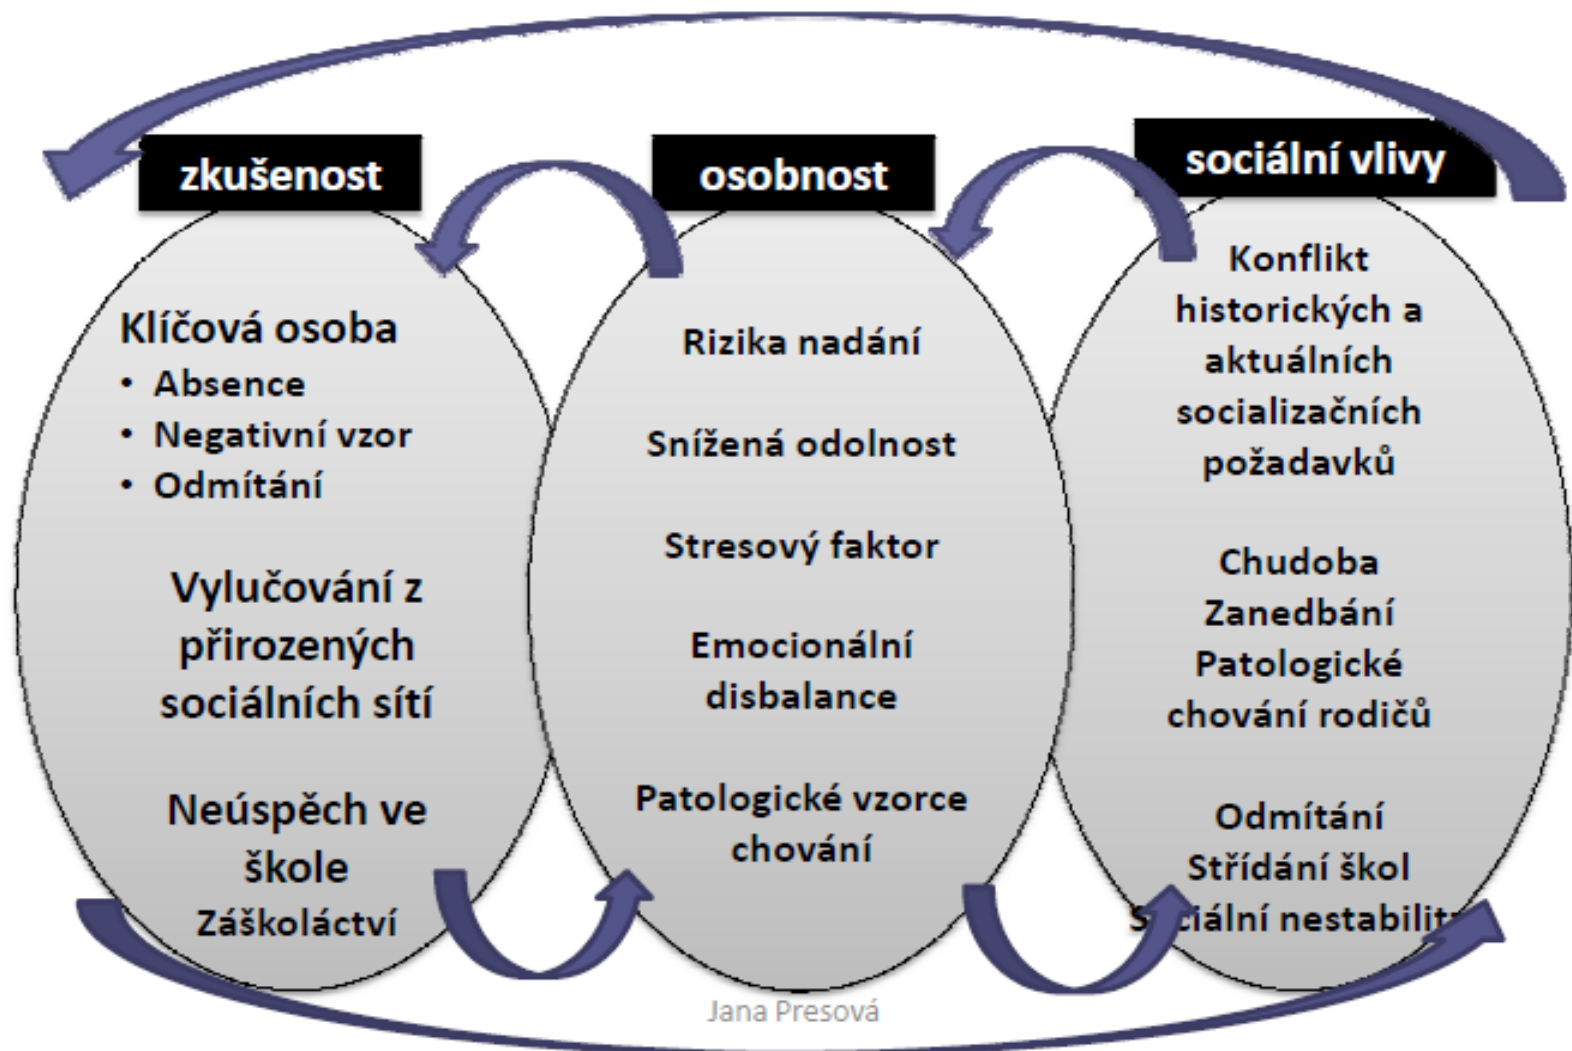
zkušenost

Klíčová osoba
- Absence
- Negativní vzor
- Odmítání

Vylučování z přirozených sociálních sítí

Neúspěch ve škole

Záškoláctví

osobnost

Rizika nadání

Snížená odolnost

Stresový faktor

Emocionální disbalance

Patologické vzorce chování

sociální vlivy

Konflikt historických a aktuálních socializačních požadavků

Chudoba
Zanedbání
Patologické chování rodičů

Odmítání
Střídání škol
S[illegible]ciální nestabilit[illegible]

Jana Presová